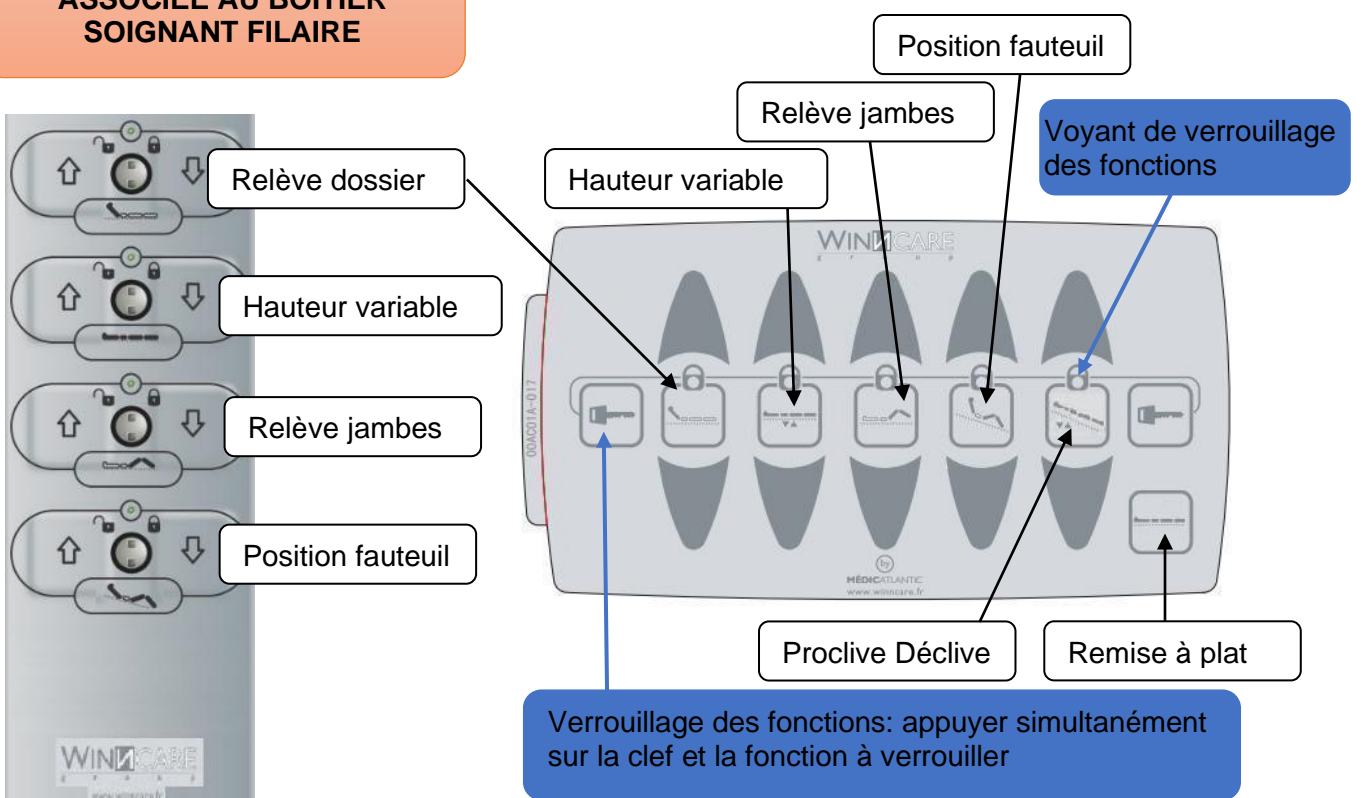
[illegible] SOIGNANT FILAIRE

Relève dossier

Hauteur variable

Relève jambes

Position fauteuil

WINNCARE
www.winncare.fr

Position fauteuil

Relève jambes

Hauteur variable

Voyant de verrouillage des fonctions

WINNCARE
g r o u p

00AC01A-017

by
MÉDICATLANTIC
www.winncare.fr

Proclive Déclive

Remise à plat

Verrouillage des fonctions: appuyer simultanément sur la clef et la fonction à verrouiller